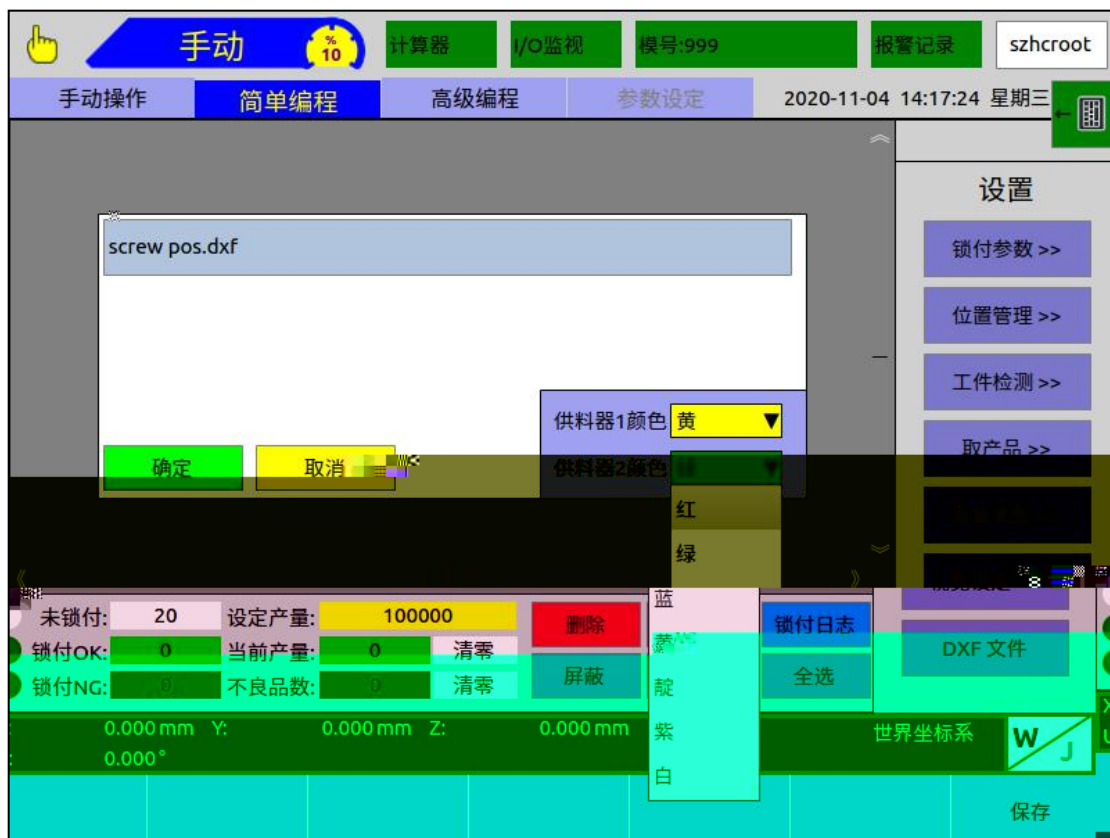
手动 % 10 计算器 I/O监视 模号:999 报警记录 szhcroot

手动操作 简单编程 高级编程 参数设定 2020-11-04 14:17:24 星期三

设置

锁付参数 >>

位置管理 >>

工件检测 >>

取产品 >>

screw pos.dxf

供料器1颜色 黄

供料器2颜色 绿

红

绿

蓝

黄

靛

紫

白

确定 取消

未锁付: 20 设定产量: 100000 删除 锁付日志

锁付OK: 0 当前产量: 0 清零 屏蔽 全选 DXF 文件

锁付NG: 0 不良品数: 0 清零

0.000 mm Y: 0.000 mm Z: 0.000 mm 世界坐标系 W J

0.000°

保存